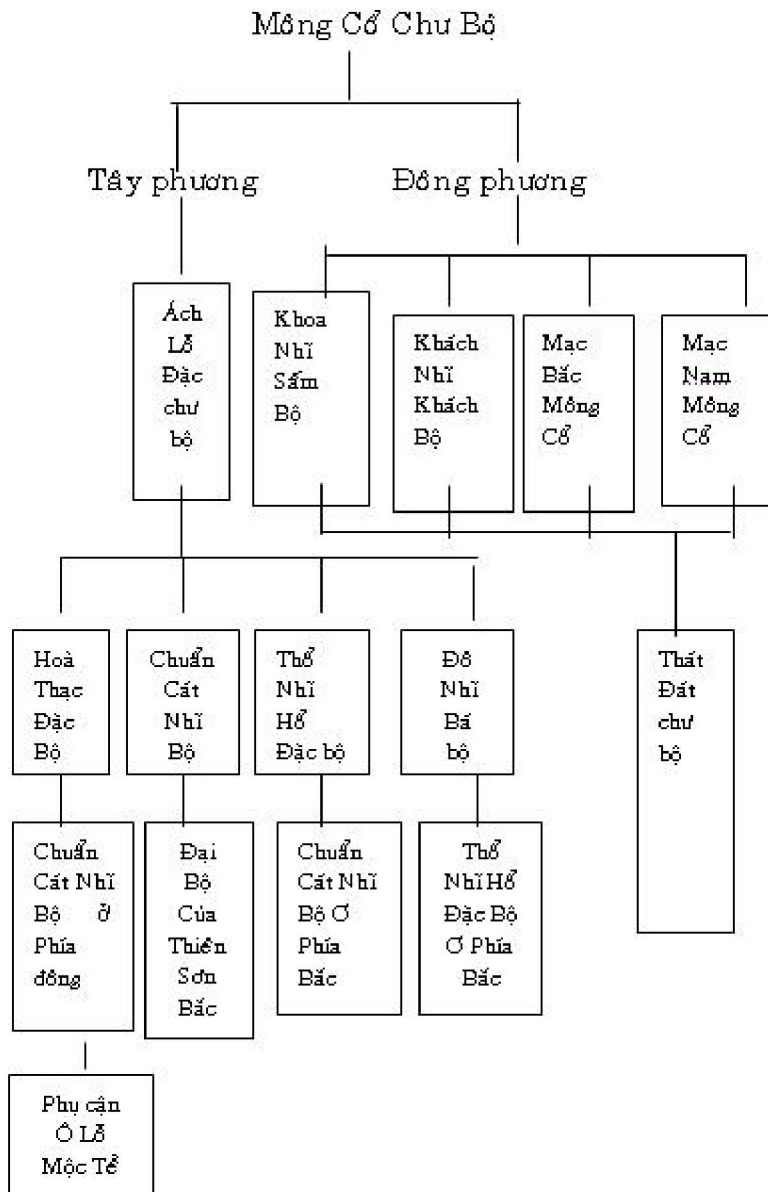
Mông Cổ Chư Bộ

Tây phương

Đông phương

Ách Lỗ Đặc chư bộ

Khoa Nhĩ Sấm Bộ

Khách Nhĩ Khách Bộ

Mạc Bắc Mông Cổ

Mạc Nam Mông Cổ

Hoà Thạc Đặc Bộ

Chuẩn Cát Nhĩ Bộ

Thổ Nhĩ Hổ Đặc bộ

Đỗ Nhĩ Bá bộ

Thất Đát chư bộ

Chuẩn Cát Nhĩ Bộ ở Phía đông

Đại Bộ Của Thiên Sơn Bắc

Chuẩn Cát Nhĩ Bộ Ơ Phía Bắc

Thổ Nhĩ Hổ Đặc Bộ Ơ Phía Bắc

Phụ cận Ô Lỗ Mộc Tề